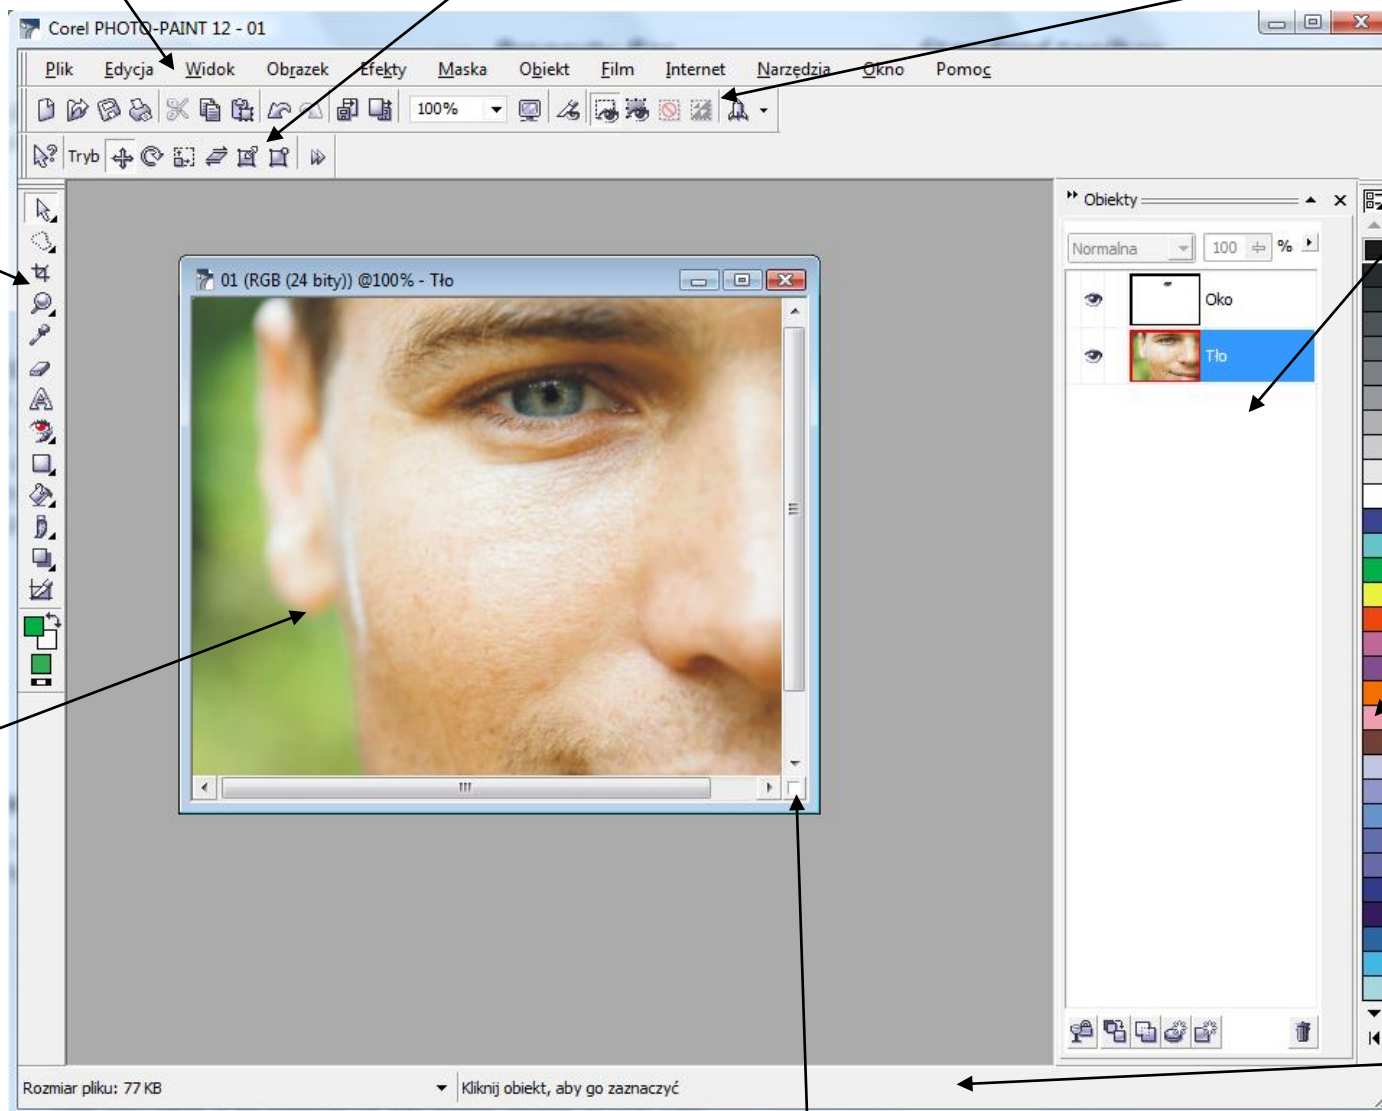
Corel PHOTO-PAINT 12 - 01

Plik Edycja Widok Obrazek Efekty Maska Obiekt Film Internet Narzędzia Okno Pomoc

100%

Tryb

Obiekty

Normalna 100 %

Oko

Tło

01 (RGB (24 bity)) @100% - Tło

Rozmiar pliku: 77 KB

Kliknij obiekt, aby go zaznaczyć